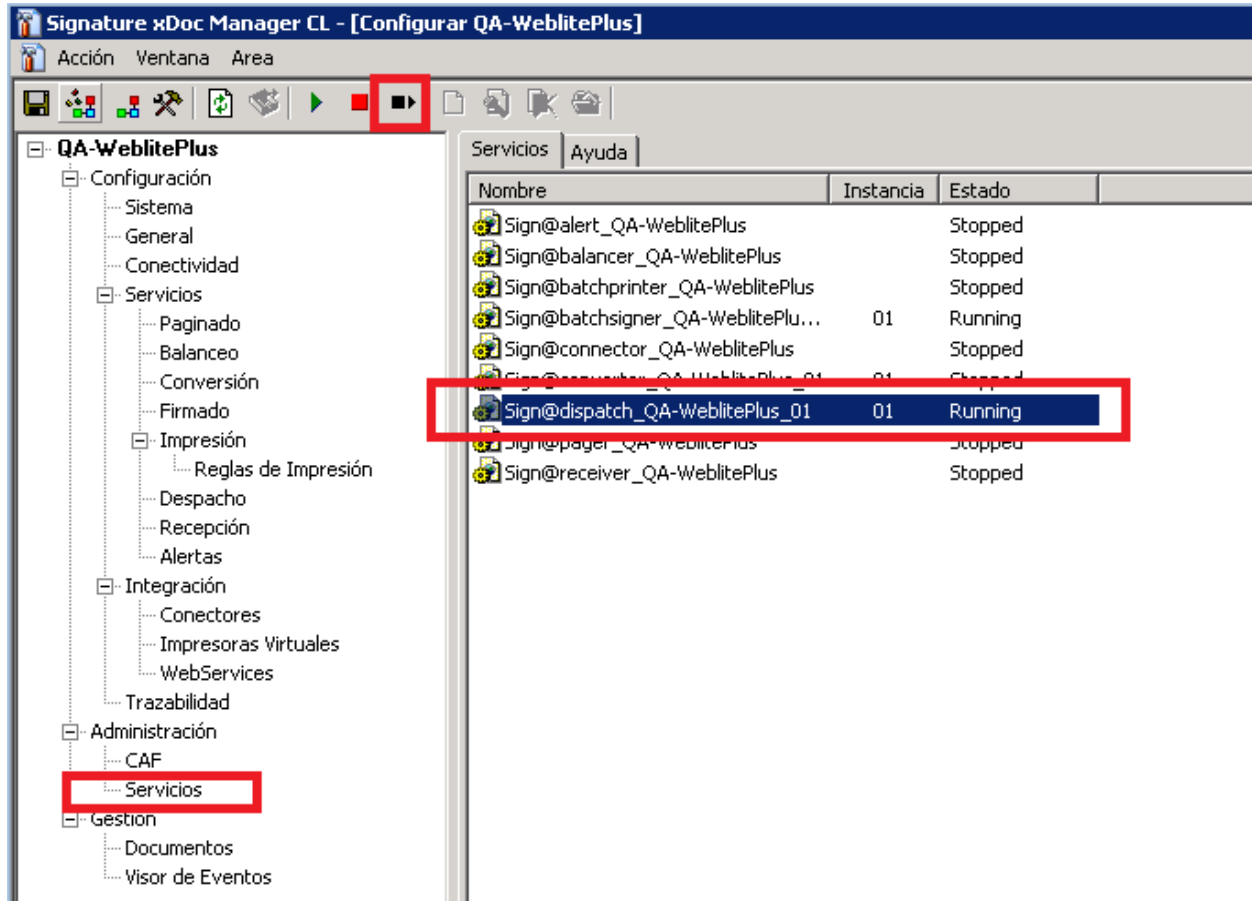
Signature xDoc Manager CL - [Configurar QA-WeblitePlus]

Acción Ventana Area

QA-WeblitePlus
Configuración
Sistema
General
Conectividad
Servicios
Paginado
Balanceo
Conversión
Firmado
Impresión
Reglas de Impresión
Despacho
Recepción
Alertas
Integración
Conectores
Impresoras Virtuales
WebServices
Trazabilidad
Administración
CAF
Servicios
Gestion
Documentos
Visor de Eventos

Servicios | Ayuda

| Nombre | Instancia | Estado |
|---|---|---|
| Sign@alert_QA-WeblitePlus | | Stopped |
| Sign@balancer_QA-WeblitePlus | | Stopped |
| Sign@batchprinter_QA-WeblitePlus | | Stopped |
| Sign@batchsigner_QA-WeblitePlu... | 01 | Running |
| Sign@connector_QA-WeblitePlus | | Stopped |
| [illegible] | 01 | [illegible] |
| Sign@dispatch_QA-WeblitePlus_01 | 01 | Running |
| Sign@pager_QA-WeblitePlus | | Stopped |
| Sign@receiver_QA-WeblitePlus | | Stopped |